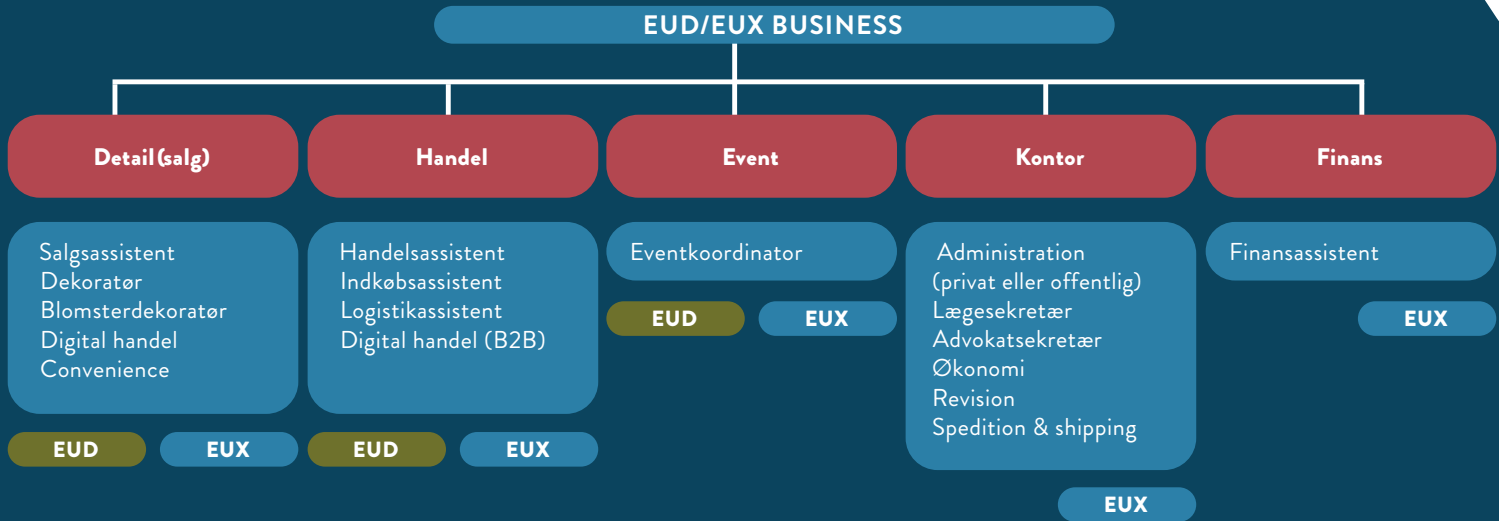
EUD/EUX BUSINESS

Detail (salg)

Salgsassistent
Dekoratør
Blomsterdekoratør
Digital handel
Convenience

EUD EUX

Handel

Handelsassistent
Indkøbsassistent
Logistikassistent
Digital handel (B2B)

EUD EUX

Event

Eventkoordinator

EUD EUX

Kontor

Administration
(privat eller offentlig)
Lægesekretær
Advokatsekretær
Økonomi
Revision
Spedition & shipping

EUX

Finans

Finansassistent

EUX